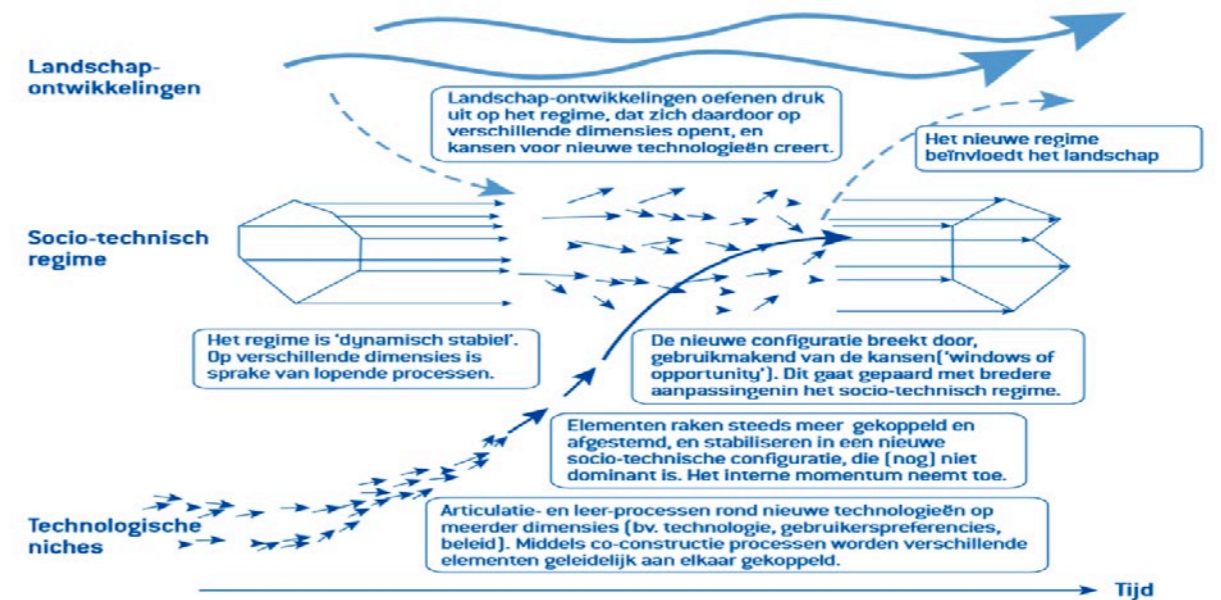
Landschap-ontwikkelingen

Landschap-ontwikkelingen oefenen druk uit op het regime, dat zich daardoor op verschillende dimensies opent, en kansen voor nieuwe technologieën creert.

Het nieuwe regime beïnvloedt het landschap

Socio-technisch regime

Het regime is 'dynamisch stabiel'. Op verschillende dimensies is sprake van lopende processen.

De nieuwe configuratie breekt door, gebruikmakend van de kansen('windows of opportunity'). Dit gaat gepaard met bredere aanpassingenin het socio-technisch regime.

Elementen raken steeds meer gekoppeld en afgestemd, en stabiliseren in een nieuwe socio-technische configuratie, die (nog) niet dominant is. Het interne momentum neemt toe.

Technologische niches

Articulatie- en leer-processen rond nieuwe technologieën op meerder dimensies (bv. technologie, gebruikerspreferencies, beleid). Middels co-constructie processen worden verschillende elementen geleidelijk aan elkaar gekoppeld.

Tijd